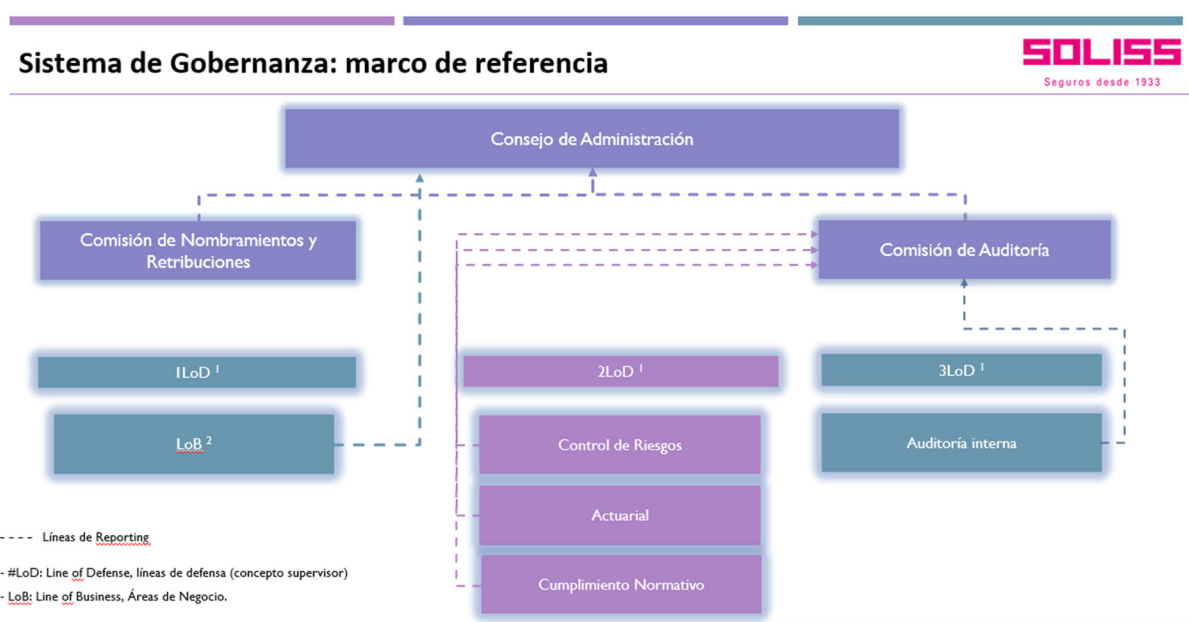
Sistema de Gobernanza: marco de referencia

SOLISS
Seguros desde 1933

Consejo de Administración

Comisión de Nombramientos y Retribuciones

Comisión de Auditoría

1LoD $^{1}$

2LoD $^{1}$

3LoD $^{1}$

LoB $^{2}$

Control de Riesgos

Actuarial

Cumplimiento Normativo

Auditoría interna

Líneas de Reporting

- #LoD: Line of Defense, líneas de defensa (concepto supervisor)
- LoB: Line of Business, Áreas de Negocio.